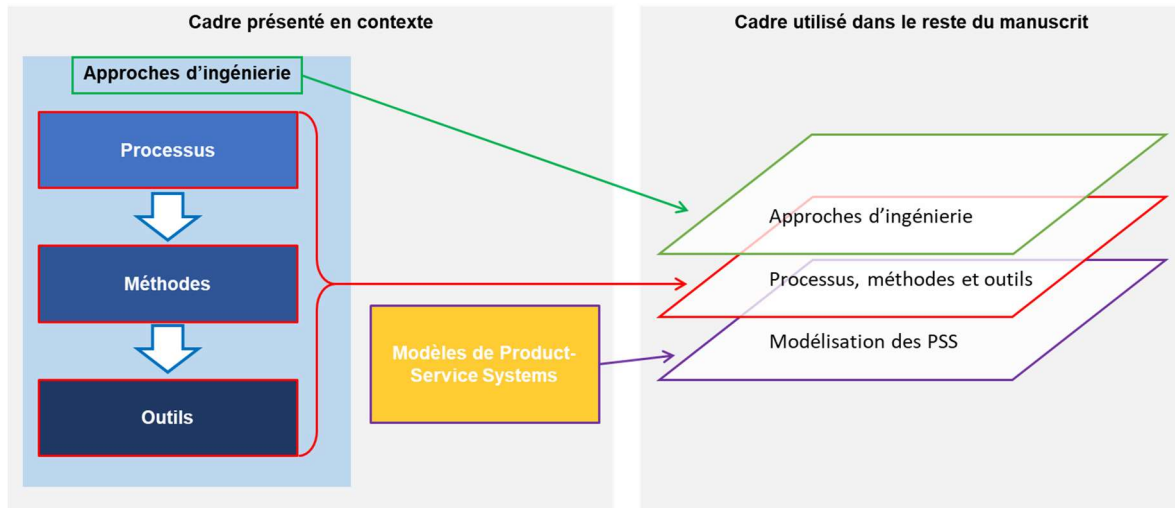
Cadre présenté en contexte

Approches d’ingénierie

Processus

Méthodes

Outils

Modèles de Product-Service Systems

Cadre utilisé dans le reste du manuscrit

Approches d’ingénierie

Processus, méthodes et outils

Modélisation des PSS